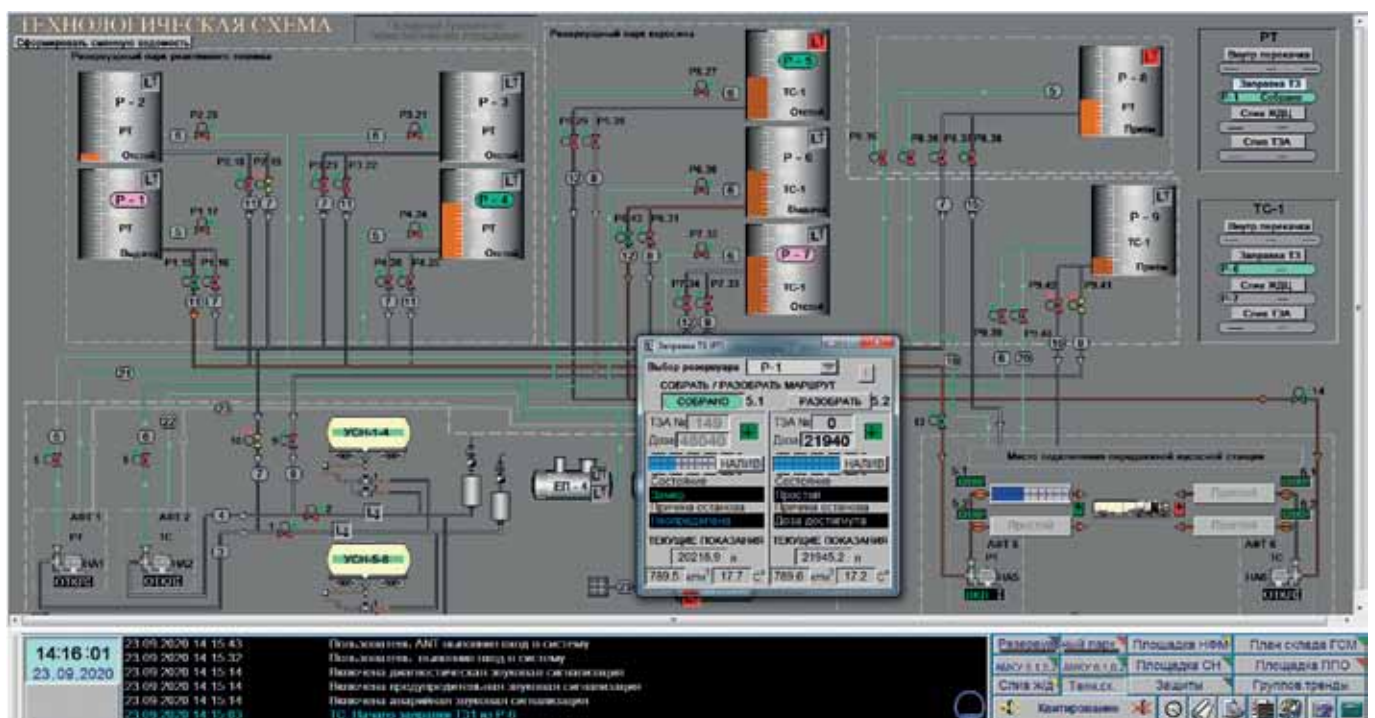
ТЕХНОЛОГИЧЕСКАЯ СХЕМА
Сформировать сменную ведомость
Резервуарный парк реактивного топлива
Резервуарный парк керосина
Р - 2
РТ
Отстой
Р - 3
РТ
Отстой
Р - 1
РТ
Выдача
Р - 4
РТ
Отстой
Р - 5
ТС-1
Отстой
Р - 6
ТС-1
Выдача
Р - 7
ТС-1
Отстой
Р - 8
РТ
Прием
Р - 9
ТС-1
Прием
Р2.25
Р3.21
Р2.18
Р2.19
Р3.23
Р3.22
Р1.17
Р4.24
Р1.15
Р1.16
Р4.26
Р4.25
Р5.27
Р5.29
Р5.30
Р6.36
Р6.43
Р6.31
Р7.32
Р7.34
Р7.33
Р8.36
Р8.38
Р8.37
Р8.39
Р9.42
Р9.43
Р9.39
Р9.40
L
РТ
Внутр перекачка
Заправка ТЗ
Собрано
Слив ЖДЦ
Слив ТЗА
ТС-1
Внутр перекачка
Заправка ТЗ
Слив ЖДЦ
Слив ТЗА
АФТ 1
РТ
АФТ 2
ТС
НА1
НА2
ОТКЛ
УСН-1-4
УСН-5-8
ЕП - 4
Место подключения передвижной насосной станции
Простой
АФТ 5
РТ
АФТ 6
ТС
НА5
НА6
Заправка ТЗ (РТ)
Выбор резервуара
Р - 1
СОБРАТЬ / РАЗОБРАТЬ МАРШРУТ
СОБРАНО
5.1
РАЗОБРАТЬ
5.2
ТЗА №
149
Доза
48040
НАЛИВ
Состояние
Замер
Причина останова
Неопределена
ТЕКУЩИЕ ПОКАЗАНИЯ
20216.9 л
789.5 кг/м³
17.7 С°
ТЗА №
0
Доза
21940
НАЛИВ
Состояние
Простой
Причина останова
Доза достигнута
ТЕКУЩИЕ ПОКАЗАНИЯ
21945.2 л
789.6 кг/м³
17.2 С°
14:16:01
23.09.2020
23.09.2020 14:15:43
Пользователь ANT выполнил вход в систему
23.09.2020 14:15:32
Пользователь выполнил вход в систему
23.09.2020 14:15:14
Включена диагностическая звуковая сигнализация
23.09.2020 14:15:14
Включена предупредительная звуковая сигнализация
23.09.2020 14:15:14
Включена аварийная звуковая сигнализация
23.09.2020 14:15:03
ТС. Начата заправка ТЗ1 из Р.6
Резервуарный парк
Площадка НФМ
План склада ГСМ
Площадка СН
Площадка ППО
Слив ЖД
Техн.сх.
Защиты
Групповые тренды
Квитирование